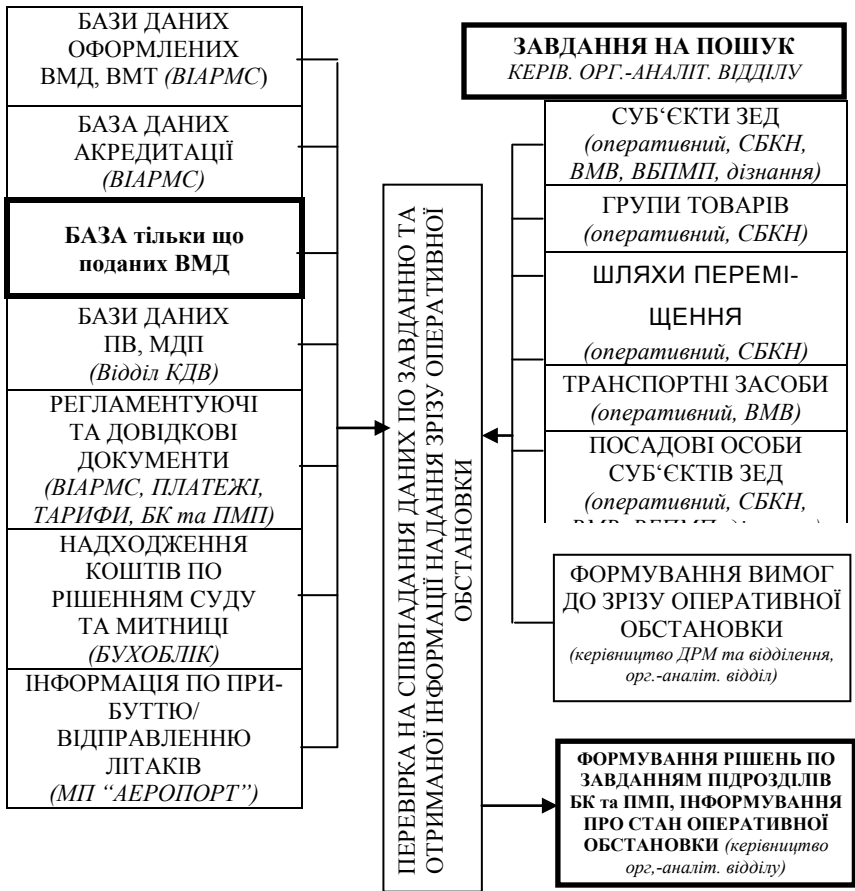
БАЗИ ДАНИХ ОФОРМЛЕНИХ ВМД, ВМТ (ВІАРМС)

БАЗА ДАНИХ АКРЕДИТАЦІЇ (ВІАРМС)

БАЗА тільки що поданих ВМД

БАЗИ ДАНИХ ПВ, МДП (Відділ КДВ)

РЕГЛАМЕНТУЮЧІ ТА ДОВІДКОВІ ДОКУМЕНТИ (ВІАРМС, ПЛАТЕЖІ, ТАРИФИ, БК та ПМП)

НАДХОДЖЕННЯ КОШТІВ ПО РІШЕННЯМ СУДУ ТА МИТНИЦІ (БУХОБЛІК)

ІНФОРМАЦІЯ ПО ПРИБУТТЮ/ ВІДПРАВЛЕННЮ ЛІТАКІВ (МП "АЕРОПОРТ")

ПЕРЕВІРКА НА СПІВПАДАННЯ ДАНИХ ПО ЗАВДАННЮ ТА ОТРИМАНОЇ ІНФОРМАЦІЇ НАДАННЯ ЗРІЗУ ОПЕРАТИВНОЇ ОБСТАНОВКИ

ЗАВДАННЯ НА ПОШУК КЕРІВ. ОРГ.-АНАЛІТ. ВІДДІЛУ

СУБ'ЄКТИ ЗЕД (оперативний, СБКН, ВМВ, ВБПМП, дізнання)

ГРУПИ ТОВАРІВ (оперативний, СБКН)

ШЛЯХИ ПЕРЕМІЩЕННЯ (оперативний, СБКН)

ТРАНСПОРТНІ ЗАСОБИ (оперативний, ВМВ)

ПОСАДОВІ ОСОБИ СУБ'ЄКТІВ ЗЕД (оперативний, СБКН, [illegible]

ФОРМУВАННЯ ВИМОГ ДО ЗРІЗУ ОПЕРАТИВНОЇ ОБСТАНОВКИ (керівництво ДРМ та відділення, орг.-аналіт. відділ)

ФОРМУВАННЯ РІШЕНЬ ПО ЗАВДАННЯМ ПІДРОЗДІЛІВ БК та ПМП, ІНФОРМУВАННЯ ПРО СТАН ОПЕРАТИВНОЇ ОБСТАНОВКИ (керівництво орг,-аналіт. відділу)